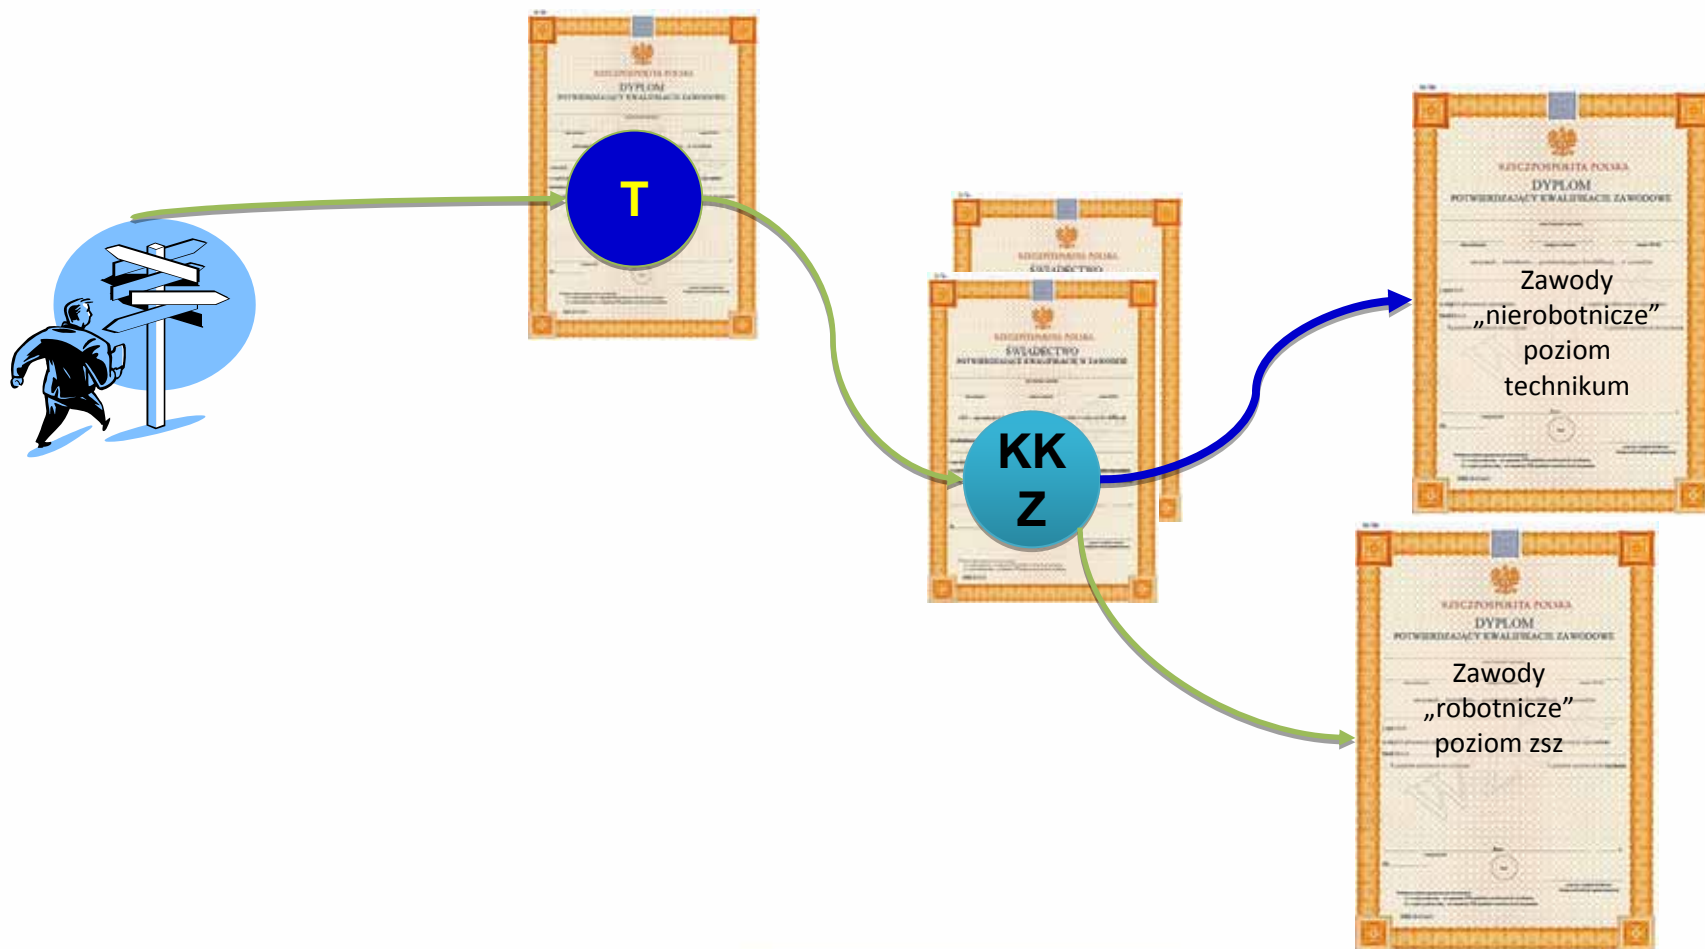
RZECZPOSPOLITA POLSKA
DYPLOM
POTWIERDZAJĄCY KWALIFIKACJE ZAWODOWE

T

RZECZPOSPOLITA POLSKA
ŚWIADECTWO

RZECZPOSPOLITA POLSKA
ŚWIADECTWO
POTWIERDZAJĄCE KWALIFIKACJĘ W ZAWODZIE

KK
Z

RZECZPOSPOLITA POLSKA
DYPLOM
POTWIERDZAJĄCY KWALIFIKACJE ZAWODOWE

Zawody „nierobotnicze” poziom technikum

RZECZPOSPOLITA POLSKA
DYPLOM
POTWIERDZAJĄCY KWALIFIKACJE ZAWODOWE

Zawody „robotnicze” poziom zsz